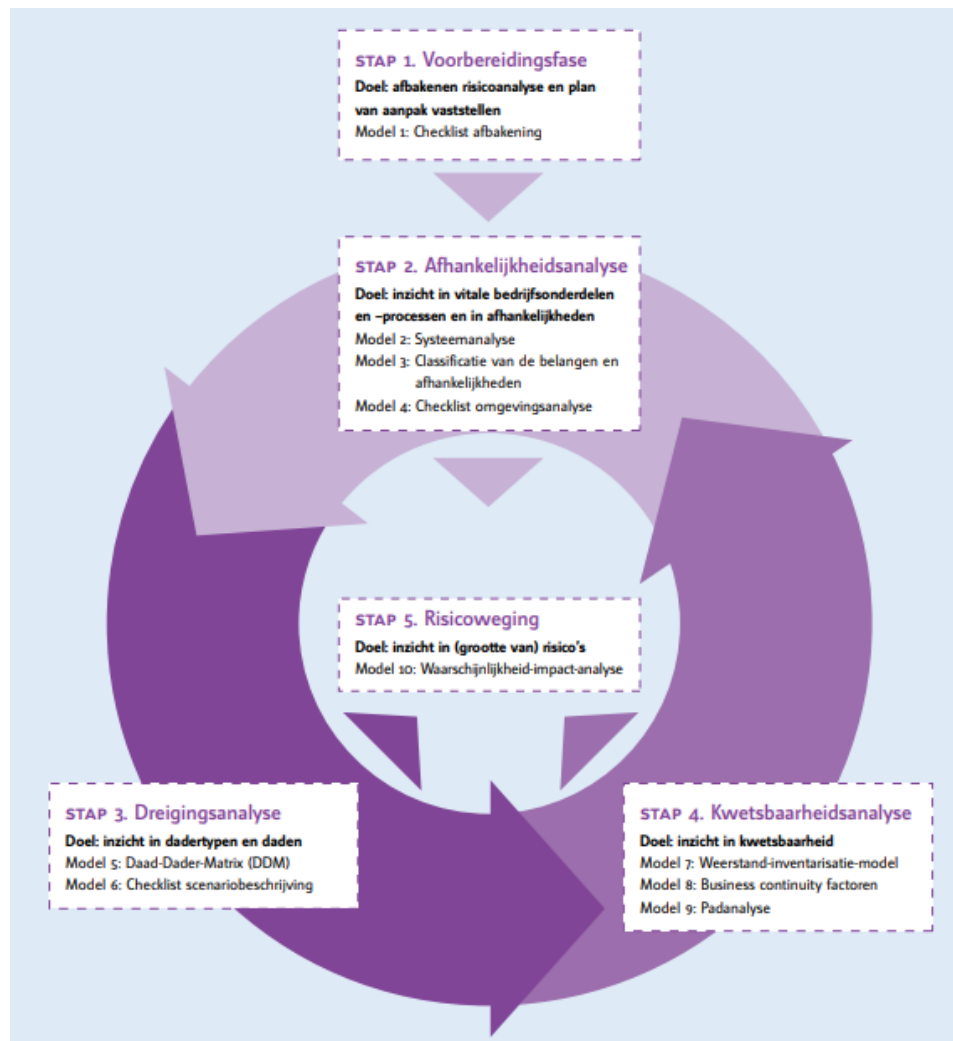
STAP 1. Voorbereidingsfase
Doel: afbakenen risicoanalyse en plan van aanpak vaststellen
Model 1: Checklist afbakening

STAP 2. Afhankelijkheidsanalyse
Doel: inzicht in vitale bedrijfsonderdelen en –processen en in afhankelijkheden
Model 2: Systeemanalyse
Model 3: Classificatie van de belangen en afhankelijkheden
Model 4: Checklist omgevingsanalyse

STAP 5. Risicoweging
Doel: inzicht in (grootte van) risico's
Model 10: Waarschijnlijkheid-impact-analyse

STAP 3. Dreigingsanalyse
Doel: inzicht in dadertypen en daden
Model 5: Daad-Dader-Matrix (DDM)
Model 6: Checklist scenariobeschrijving

STAP 4. Kwetsbaarheidsanalyse
Doel: inzicht in kwetsbaarheid
Model 7: Weerstand-inventarisatie-model
Model 8: Business continuity factoren
Model 9: Padanalyse